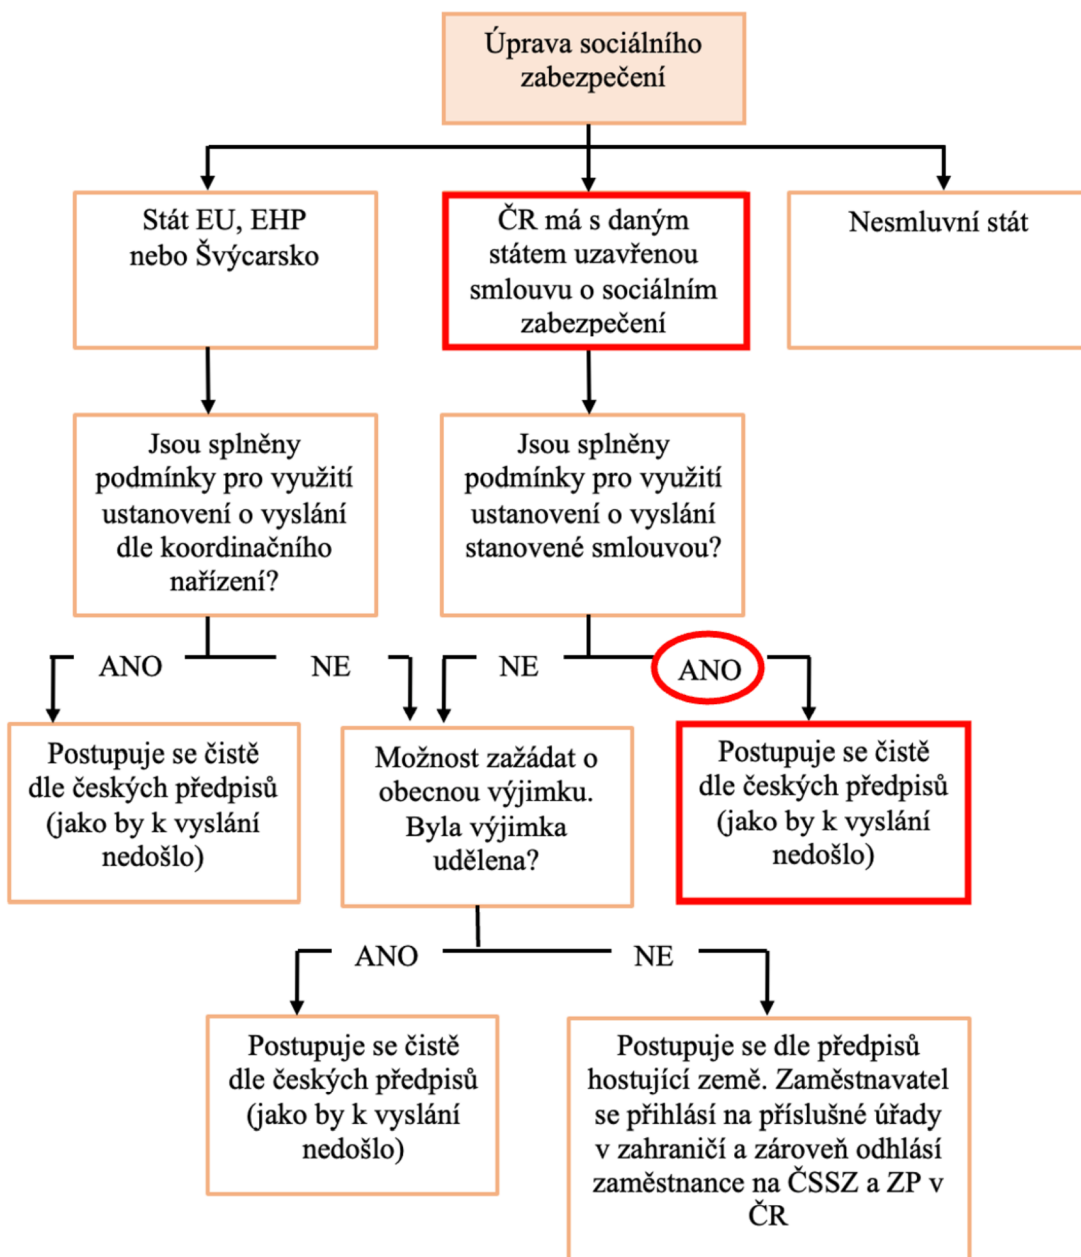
Úprava sociálního zabezpečení

Stát EU, EHP nebo Švýcarsko

ČR má s daným státem uzavřenou smlouvu o sociálním zabezpečení

Nesmluvní stát

Jsou splněny podmínky pro využití ustanovení o vyslání dle koordinačního nařízení?

Jsou splněny podmínky pro využití ustanovení o vyslání stanovené smlouvou?

ANO

NE

NE

ANO

Postupuje se čistě dle českých předpisů (jako by k vyslání nedošlo)

Možnost zažádat o obecnou výjimku. Byla výjimka udělena?

Postupuje se čistě dle českých předpisů (jako by k vyslání nedošlo)

ANO

NE

Postupuje se čistě dle českých předpisů (jako by k vyslání nedošlo)

Postupuje se dle předpisů hostující země. Zaměstnavatel se přihlásí na příslušné úřady v zahraničí a zároveň odhlásí zaměstnance na ČSSZ a ZP v ČR